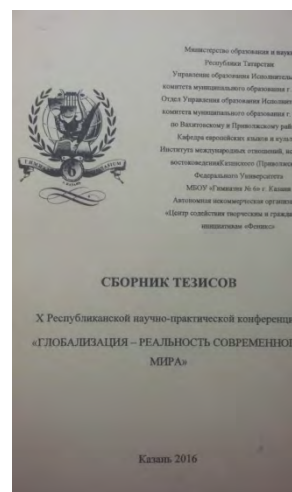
Министерство образования и науки Республики Татарстан
Управление образования Исполнительного комитета муниципального образования г. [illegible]
Отдел Управления образования Исполнительного комитета муниципального образования г. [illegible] по Вахитовскому и Приволжскому рай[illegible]
Кафедра европейских языков и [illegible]
Института международных отношений, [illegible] востоковедения Казанского (Приволжского) Федерального Университета
МБОУ «Гимназия № 6» г. Казани
Автономная некоммерческая организация «Центр содействия творчеству и граждан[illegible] инициативам «Феникс»

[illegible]

СБОРНИК ТЕЗИСОВ

X Республиканской научно-практической конференци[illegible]

«ГЛОБАЛИЗАЦИЯ – РЕАЛЬНОСТЬ СОВРЕМЕННО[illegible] МИРА»

Казань 2016